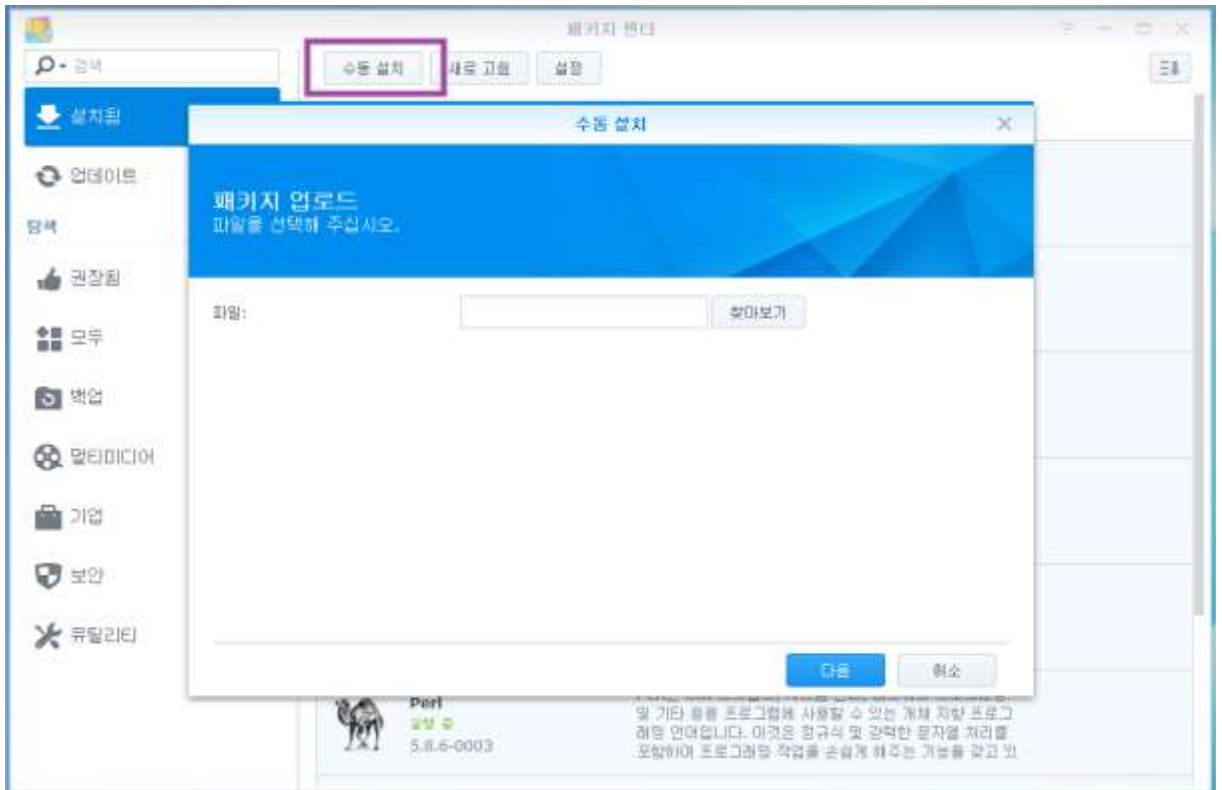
패키지 센터

검색

수동 설치

새로 고침

설정

설치됨

업데이트

탐색

권장됨

모두

백업

멀티미디어

기업

보안

유틸리티

수동 설치

패키지 업로드
파일을 선택해 주십시오.

파일:

찾아보기

다음

취소

Perl
실행 중
5.8.6-0003

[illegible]
및 기타 응용 프로그램에 사용할 수 있는 개체 지향 프로그래밍 언어입니다. 이것은 정규식 및 강력한 문자열 처리를 포함하여 프로그래밍 작업을 손쉽게 해주는 기능을 갖고 있